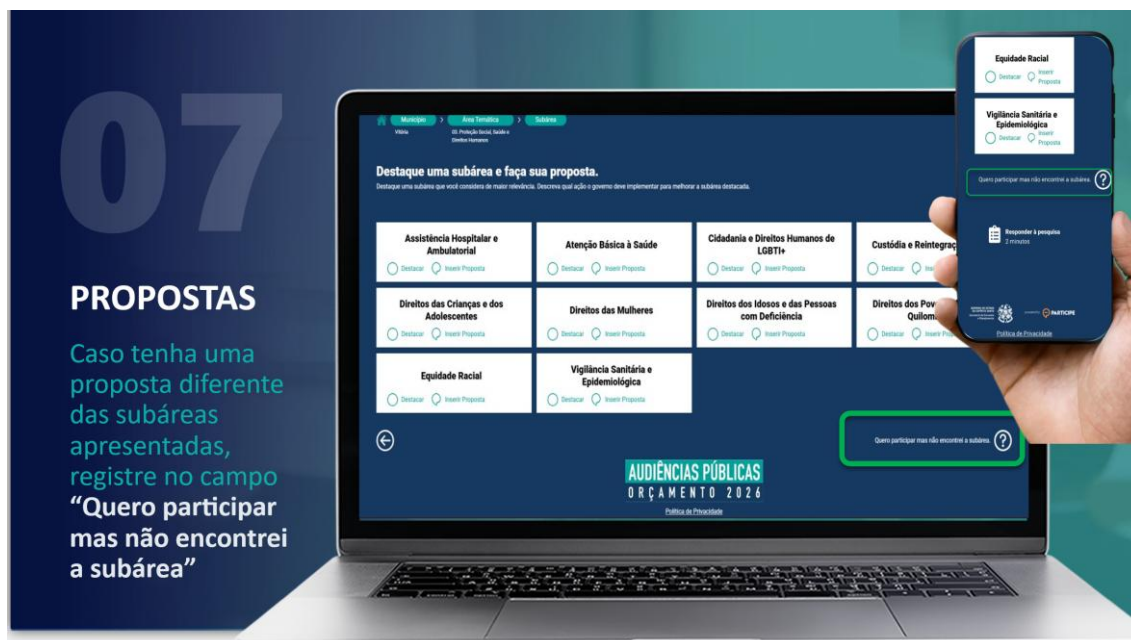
07

PROPOSTAS

Caso tenha uma proposta diferente das subáreas apresentadas, registre no campo "Quero participar mas não encontrei a subárea"

Município > Área Temática > Subárea

Vitória

03. Proteção Social, Saúde e Direitos Humanos

Destaque uma subárea e faça sua proposta.

Destaque uma subárea que você considera de maior relevância. Descreva qual ação o governo deve implementar para melhorar a subárea destacada.

Assistência Hospitalar e Ambulatorial
Destacar Inserir Proposta

Atenção Básica à Saúde
Destacar Inserir Proposta

Cidadania e Direitos Humanos de LGBTI+
Destacar Inserir Proposta

Custódia e Reintegraç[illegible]
Destacar Inserir Proposta

Direitos das Crianças e dos Adolescentes
Destacar Inserir Proposta

Direitos das Mulheres
Destacar Inserir Proposta

Direitos dos Idosos e das Pessoas com Deficiência
Destacar Inserir Proposta

Direitos dos Pov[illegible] Quilom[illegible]
Destacar Inserir Pro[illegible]

Equidade Racial
Destacar Inserir Proposta

Vigilância Sanitária e Epidemiológica
Destacar Inserir Proposta

Quero participar mas não encontrei a subárea.

AUDIÊNCIAS PÚBLICAS
ORÇAMENTO 2026

Política de Privacidade

Equidade Racial
Destacar Inserir Proposta

Vigilância Sanitária e Epidemiológica
Destacar Inserir Proposta

Quero participar mas não encontrei a subárea.

Responder à pesquisa
2 minutos

PARTICIPE

Política de Privacidade